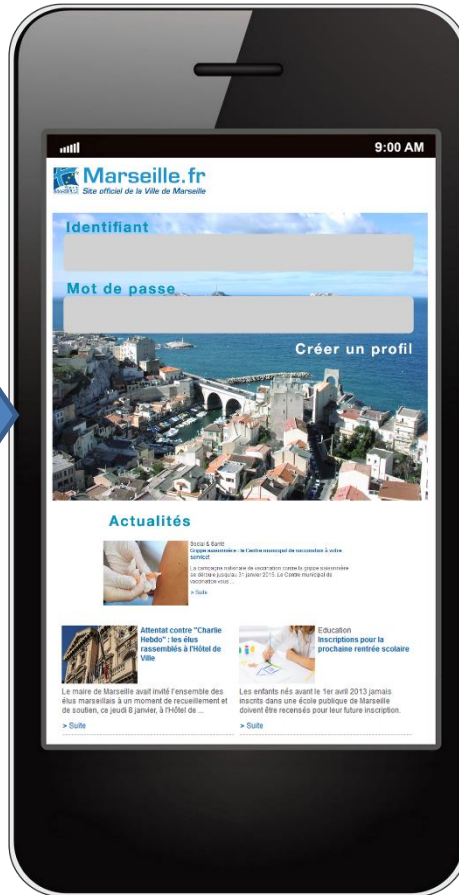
9:00 AM

Marseille.fr
Site officiel de la Ville de Marseille

Identifiant

Mot de passe

Créer un profil

Actualités

Social & Santé
Grippe saisonnière : le Centre municipal de vaccination à votre service

La campagne nationale de vaccination contre la grippe saisonnière se déroule jusqu'au 31 janvier 2015. Le Centre municipal de vaccination vous ...

> Suite

Attentat contre "Charlie Hebdo" : les élus rassemblés à l'Hôtel de Ville

Le maire de Marseille avait invité l'ensemble des élus marseillais à un moment de recueillement et de soutien, ce jeudi 8 janvier, à l'Hôtel de ...

> Suite

Education
Inscriptions pour la prochaine rentrée scolaire

Les enfants nés avant le 1er avril 2013 jamais inscrits dans une école publique de Marseille doivent être recensés pour leur future inscription.

> Suite